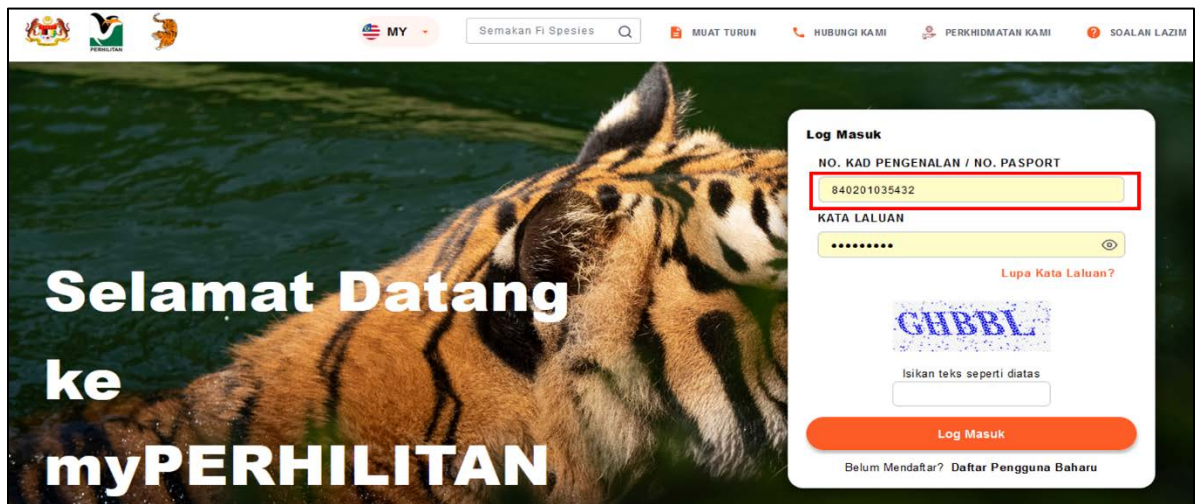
PERHILITAN

MY

Semakan Fi Spesies

MUAT TURUN

HUBUNGI KAMI

PERKHIDMATAN KAMI

SOALAN LAZIM

Selamat Datang ke myPERHILITAN

Log Masuk

NO. KAD PENGENALAN / NO. PASPORT

840201035432

KATA LALUAN

•••••••••

Lupa Kata Laluan?

GHBBL

Isikan teks seperti diatas

Log Masuk

Belum Mendaftar? Daftar Pengguna Baharu